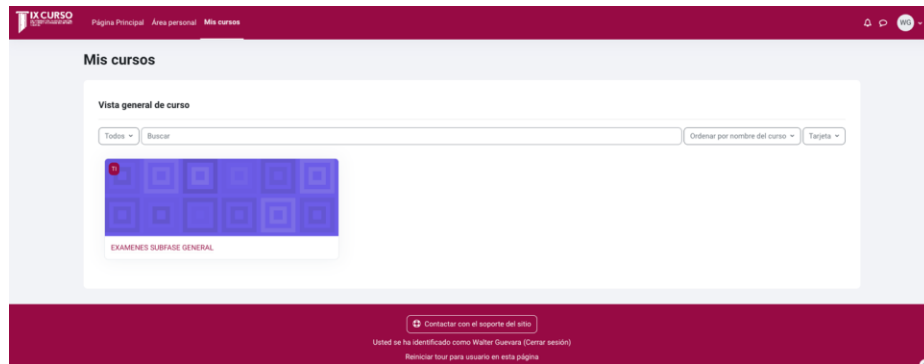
IX CURSO

Página Principal Área personal Mis cursos

WG

Mis cursos

Vista general de curso

Todos

Buscar

Ordenar por nombre del curso

Tarjeta

TI

EXAMENES SUBFASE GENERAL

Contactar con el soporte del sitio

Usted se ha identificado como Walter Guevara (Cerrar sesión)

Reiniciar tour para usuario en esta página